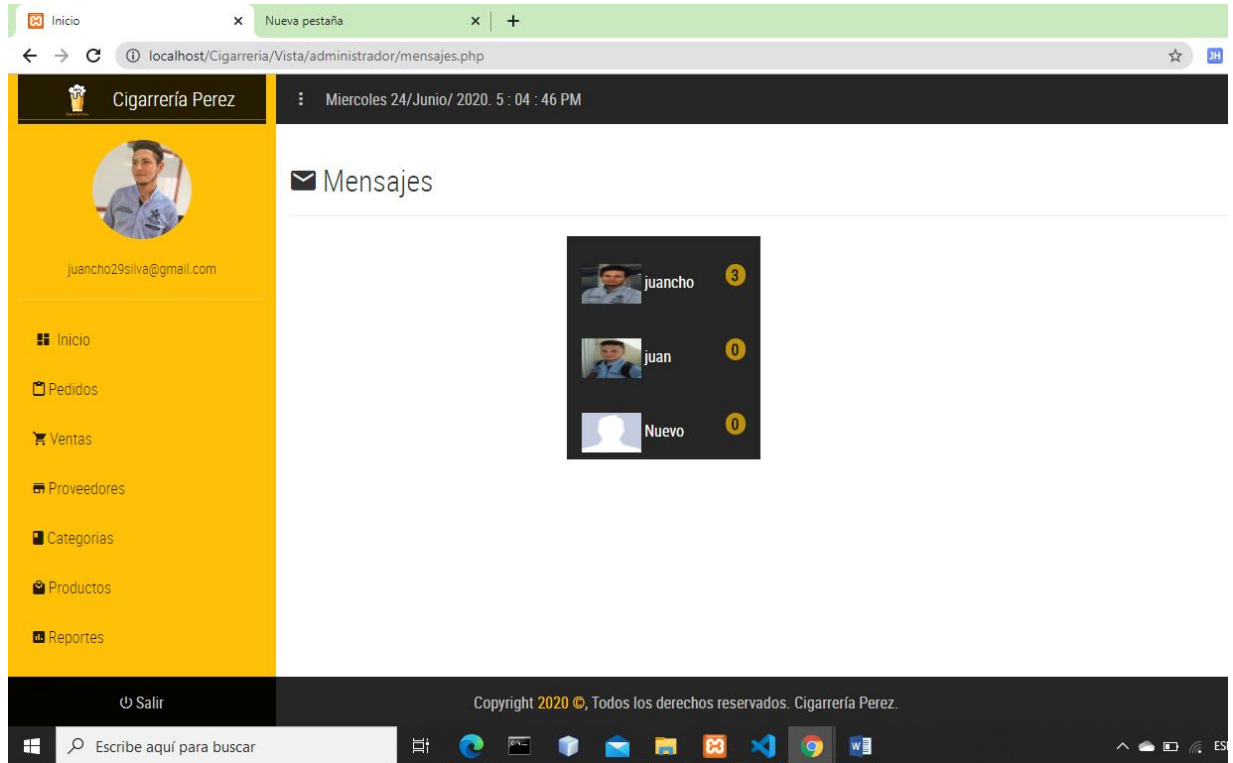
Inicio
Nueva pestaña
localhost/Cigarreria/Vista/administrador/mensajes.php
JH

Cigarrería Perez

Miercoles 24/Junio/ 2020. 5 : 04 : 46 PM

Mensajes

juancho29silva@gmail.com

Inicio
Pedidos
Ventas
Proveedores
Categorias
Productos
Reportes

juancho 3
juan 0
Nuevo 0

Salir

Copyright 2020 ©, Todos los derechos reservados. Cigarrería Perez.

Escribe aquí para buscar
ESP